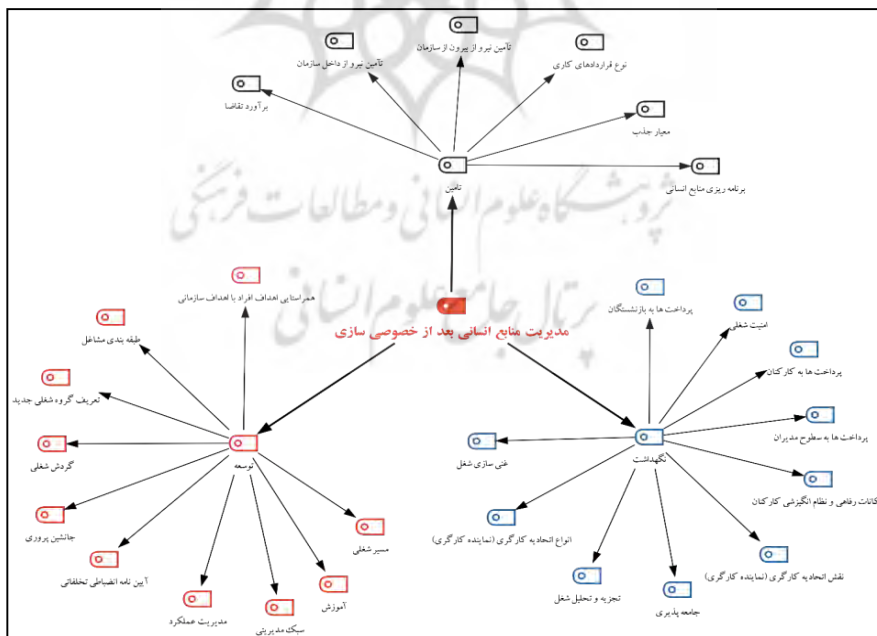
تامین نیرو از بیرون از سازمان
تامین نیرو از داخل سازمان
نوع قراردادهای کاری
برآورد تقاضا
معیار جذب
تامین
برنامه ریزی منابع انسانی
پژوهشگاه علوم انسانی و مطالعات فرهنگی
پرتال جامع علوم انسانی
همراستایی اهداف افراد با اهداف سازمانی
مدیریت منابع انسانی بعد از خصوصی سازی
پرداخت ها به بازنشستگان
امنیت شغلی
طبقه بندی مشاغل
پرداخت ها به کارکنان
تعریف گروه شغلی جدید
پرداخت ها به سطوح مدیران
گردش شغلی
توسعه
غنی سازی شغل
نگهداشت
امکانات رفاهی و نظام انگیزشی کارکنان
جانشین پروری
مسیر شغلی
انواع اتحادیه کارگری (نماینده کارگری)
آیین نامه انضباطی تخلفاتی
نقش اتحادیه کارگری (نماینده کارگری)
آموزش
تجزیه و تحلیل شغل
مدیریت عملکرد
سبک مدیریتی
جامعه پذیری